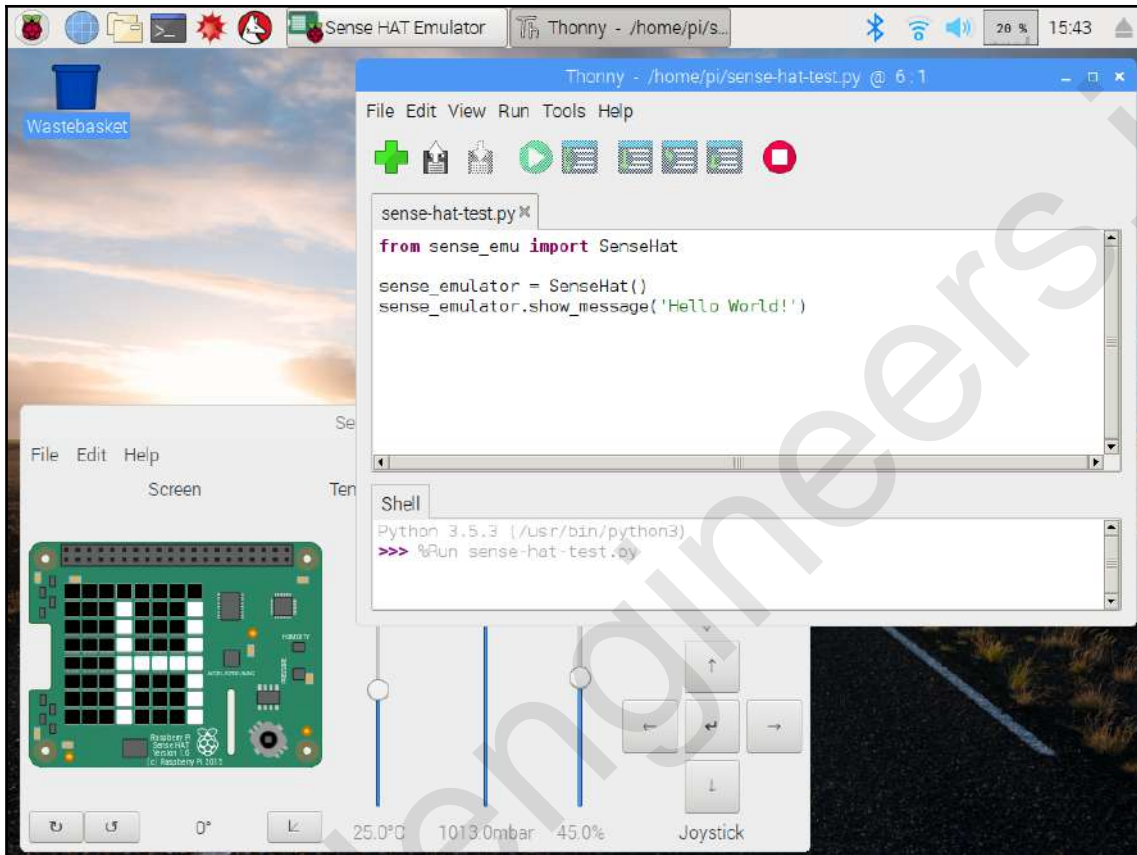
Sense HAT Emulator Thonny - /home/pi/s... 20 % 15:43

Wastebasket

Thonny - /home/pi/sense-hat-test.py @ 6 : 1

File Edit View Run Tools Help

sense-hat-test.py

from sense_emu import SenseHat

sense_emulator = SenseHat()
sense_emulator.show_message('Hello World!')

Shell

Python 3.5.3 (/usr/bin/python3)
>>> %Run sense-hat-test.py

Se

File Edit Help

Screen

Ten

Raspberry Pi Sense HAT Version 1.0 (c) Raspberry Pi 2015

0°

25.0°C 1013.0mbar 45.0%

Joystick